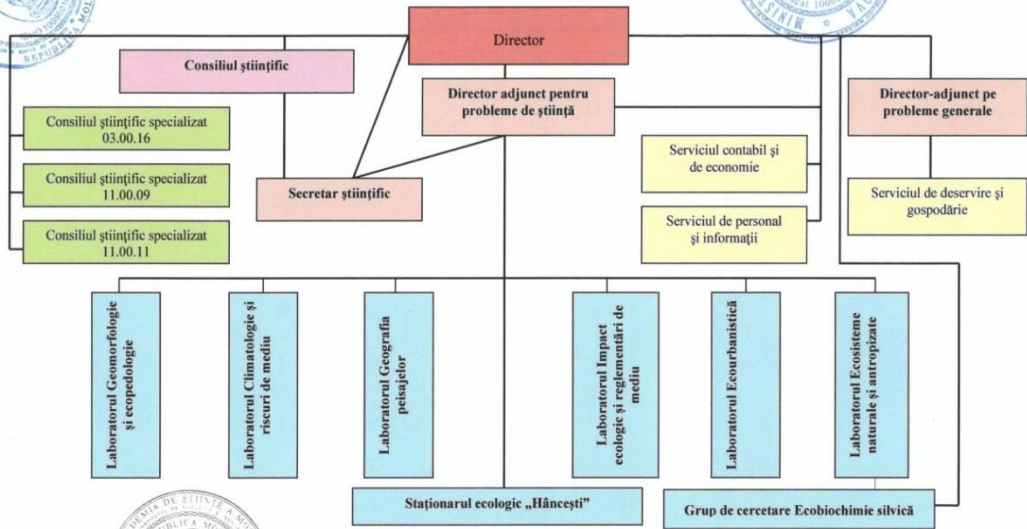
Director

Consiliul științific

Director adjunct pentru probleme de știință

Director-adjunct pe probleme generale

Consiliul științific specializat 03.00.16

Consiliul științific specializat 11.00.09

Consiliul științific specializat 11.00.11

Secretar științific

Serviciul contabil și de economie

Serviciul de personal și informații

Serviciul de deservire și gospodărie

Laboratorul Geomorfologie și ecopedologie

Laboratorul Climatologie și riscuri de mediu

Laboratorul Geografia peisajelor

Laboratorul Impact ecologic și reglementări de mediu

Laboratorul Ecourbanistică

Laboratorul Ecosisteme naturale și antropizate

Staționarul ecologic „Hâncești"

Grup de cercetare Ecobiochimie silvică

REPUBLICA MOLDOVA

DEMIA DE ȘTIINȚE A MO

BLICA MO

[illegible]